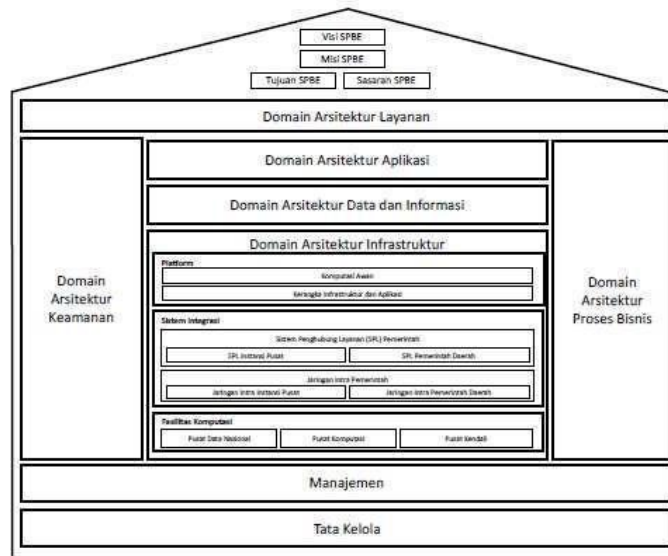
Visi SPBE

Misi SPBE

Tujuan SPBE

Sasaran SPBE

Domain Arsitektur Layanan

Domain Arsitektur Keamanan

Domain Arsitektur Aplikasi

Domain Arsitektur Data dan Informasi

Domain Arsitektur Infrastruktur

Platform

Komputasi Awan

Kerangka Infrastruktur dan Aplikasi

Sistem Integrasi

Sistem Penghubung Layanan (SPL) Pemerintah

SPL Instansi Pusat

SPL Pemerintah Daerah

Jaringan Intra Pemerintah

Jaringan Intra Instansi Pusat

Jaringan Intra Pemerintah Daerah

Fasilitas Komputasi

Pusat Data Nasional

Pusat Komputasi

Pusat Kendali

Domain Arsitektur Proses Bisnis

Manajemen

Tata Kelola